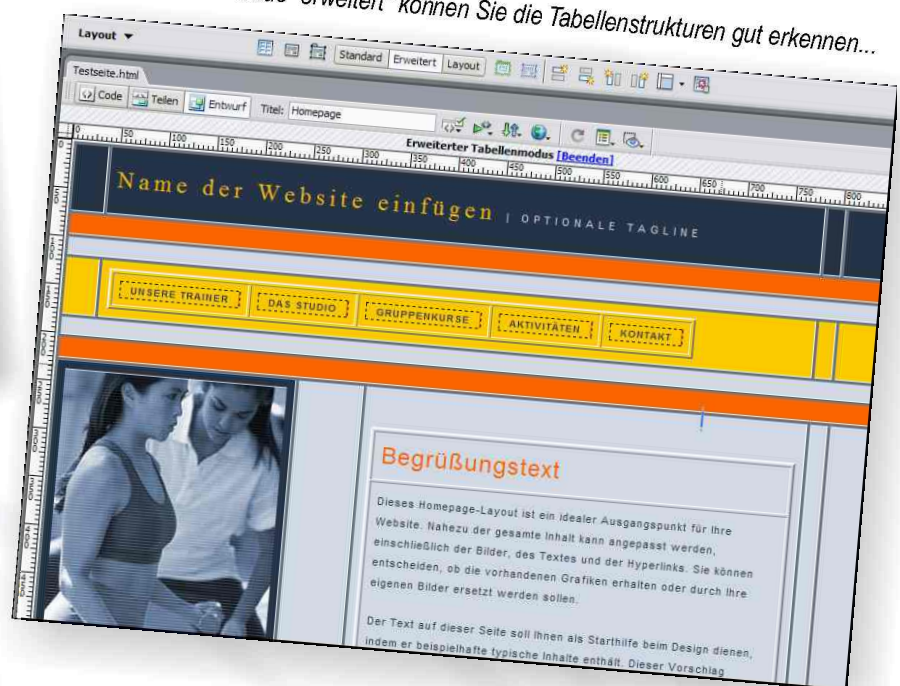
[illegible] "erweitert" können Sie die Tabellenstrukturen gut erkennen...

Layout ▾

Standard | Erweitert | Layout

Testseite.html

Code | Teilen | Entwurf | Titel: Homepage

Erweiterter Tabellenmodus [Beenden]

50 100 150 200 250 300 350 400 450 500 550 600 650 700 750 800

Name der Website einfügen | OPTIONALE TAGLINE

UNSERE TRAINER | DAS STUDIO | GRUPPENKURSE | AKTIVITÄTEN | KONTAKT

Begrüßungstext

Dieses Homepage-Layout ist ein idealer Ausgangspunkt für Ihre Website. Nahezu der gesamte Inhalt kann angepasst werden, einschließlich der Bilder, des Textes und der Hyperlinks. Sie können entscheiden, ob die vorhandenen Grafiken erhalten oder durch Ihre eigenen Bilder ersetzt werden sollen.

Der Text auf dieser Seite soll Ihnen als Starthilfe beim Design dienen, indem er beispielhafte typische Inhalte enthält. Dieser Vorschlag